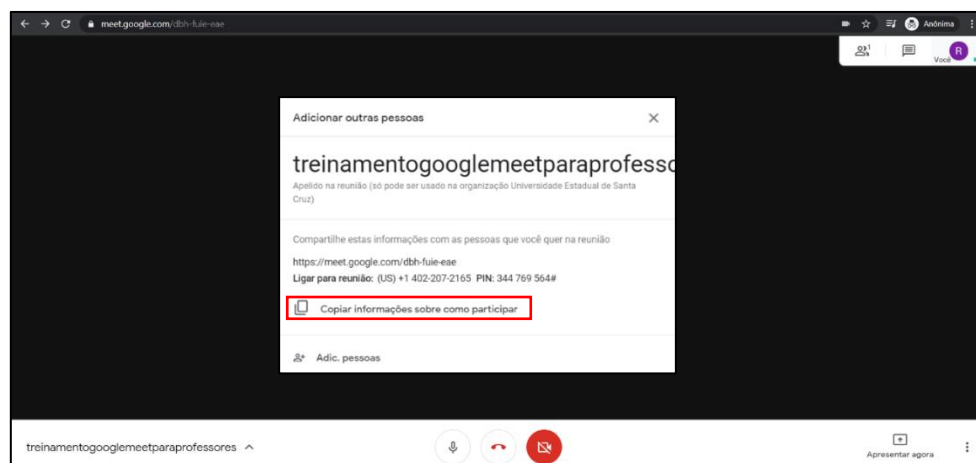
meet.google.com/dbh-fuie-eae

Anônima

1

Você

R

Adicionar outras pessoas

treinamentogooglemeetparaprofesso

Apelido na reunião (só pode ser usado na organização Universidade Estadual de Santa Cruz)

Compartilhe estas informações com as pessoas que você quer na reunião

https://meet.google.com/dbh-fuie-eae

**Ligar para reunião:** (US) +1 402-207-2165 **PIN:** 344 769 564#

Copiar informações sobre como participar

Adic. pessoas

treinamentogooglemeetparaprofessores

Apresentar agora